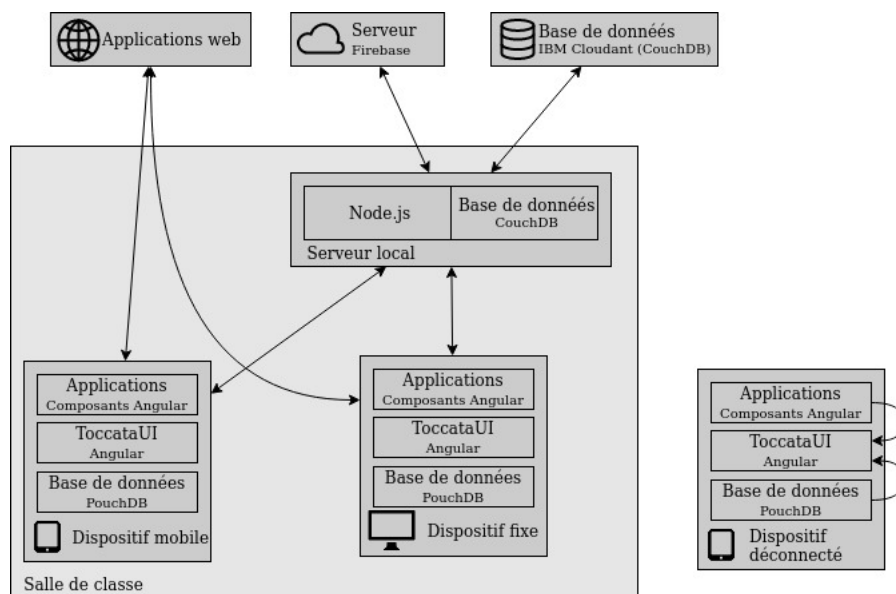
Applications web

Serveur
Firebase

Base de données
IBM Cloudant (CouchDB)

Node.js

Base de données
CouchDB

Serveur local

Applications
Composants Angular

ToccataUI
Angular

Base de données
PouchDB

Dispositif mobile

Applications
Composants Angular

ToccataUI
Angular

Base de données
PouchDB

Dispositif fixe

Salle de classe

Applications
Composants Angular

ToccataUI
Angular

Base de données
PouchDB

Dispositif déconnecté